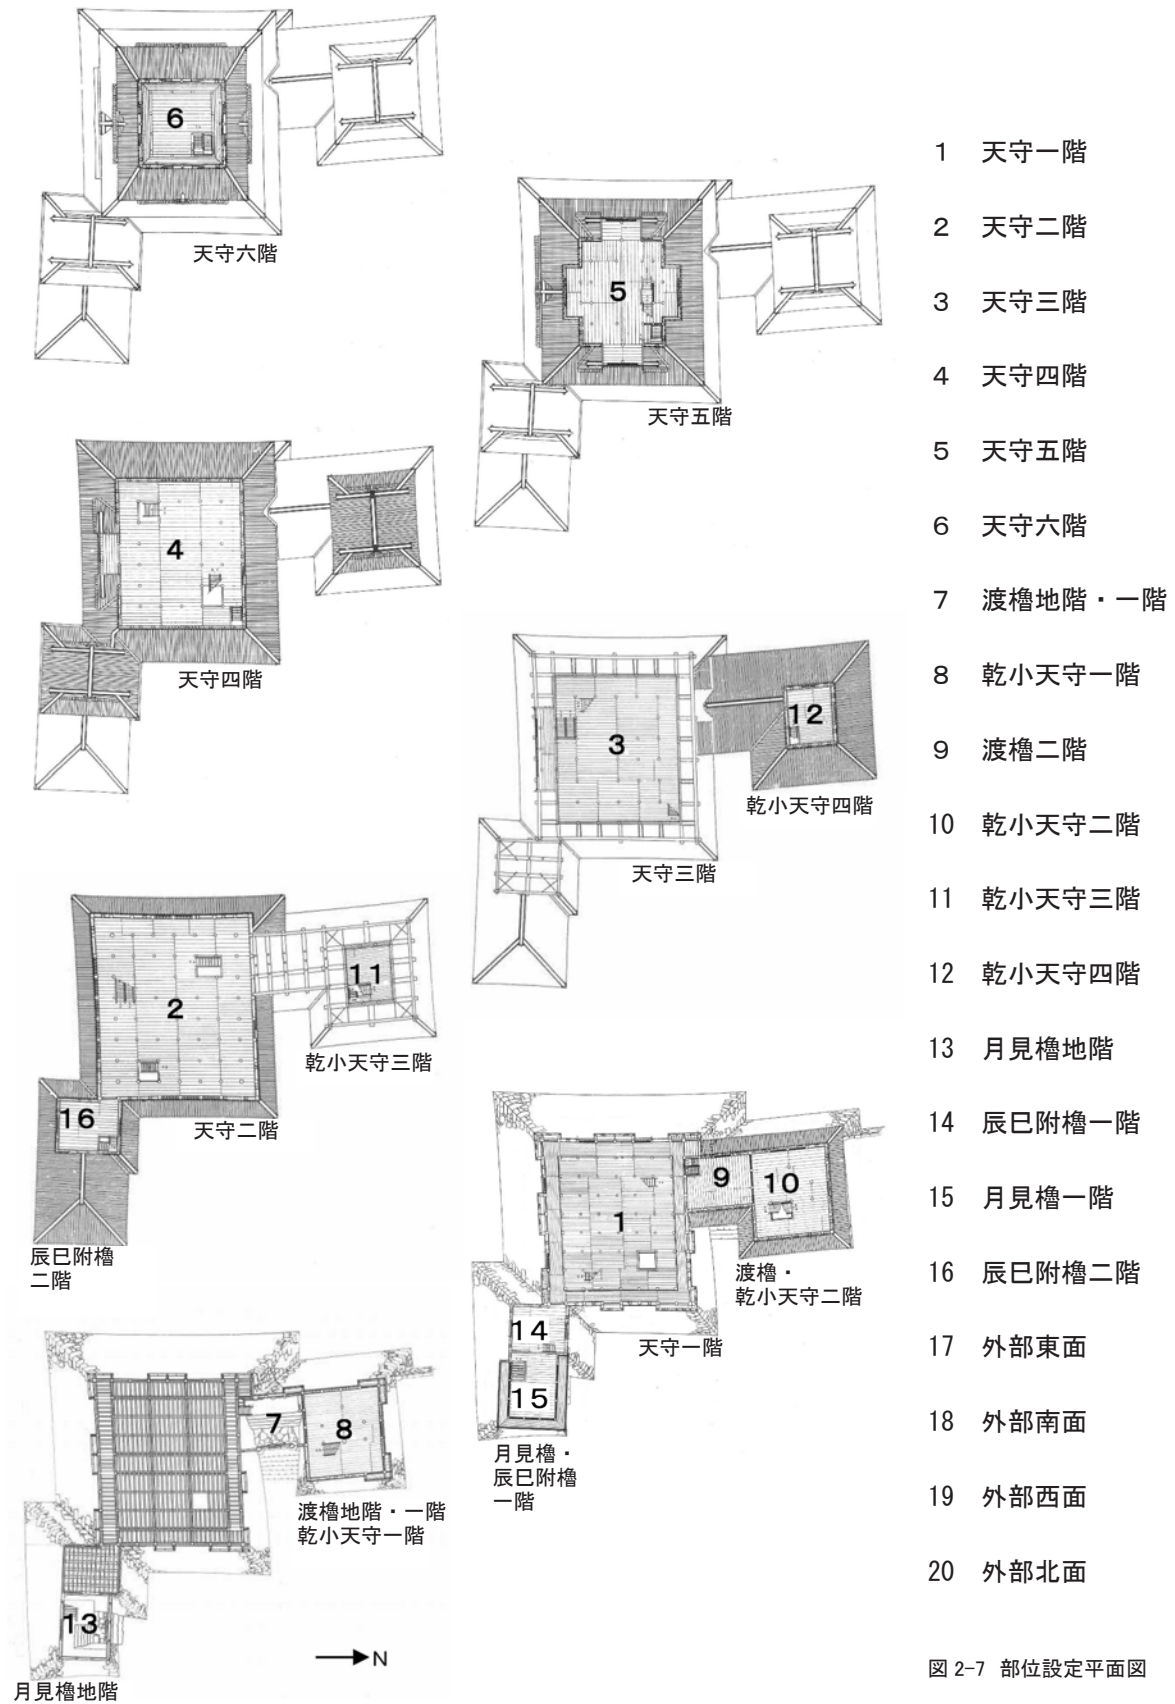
6
天守六階

5
天守五階

4
天守四階

3
12
乾小天守四階
天守三階

2
11
乾小天守三階
16
天守二階
辰巳附櫓二階

1
9
10
渡櫓・乾小天守二階
14
15
天守一階
月見櫓・辰巳附櫓一階

7
8
渡櫓地階・一階
乾小天守一階
13
月見櫓地階

N

1 天守一階
2 天守二階
3 天守三階
4 天守四階
5 天守五階
6 天守六階
7 渡櫓地階・一階
8 乾小天守一階
9 渡櫓二階
10 乾小天守二階
11 乾小天守三階
12 乾小天守四階
13 月見櫓地階
14 辰巳附櫓一階
15 月見櫓一階
16 辰巳附櫓二階
17 外部東面
18 外部南面
19 外部西面
20 外部北面

図 2-7 部位設定平面図